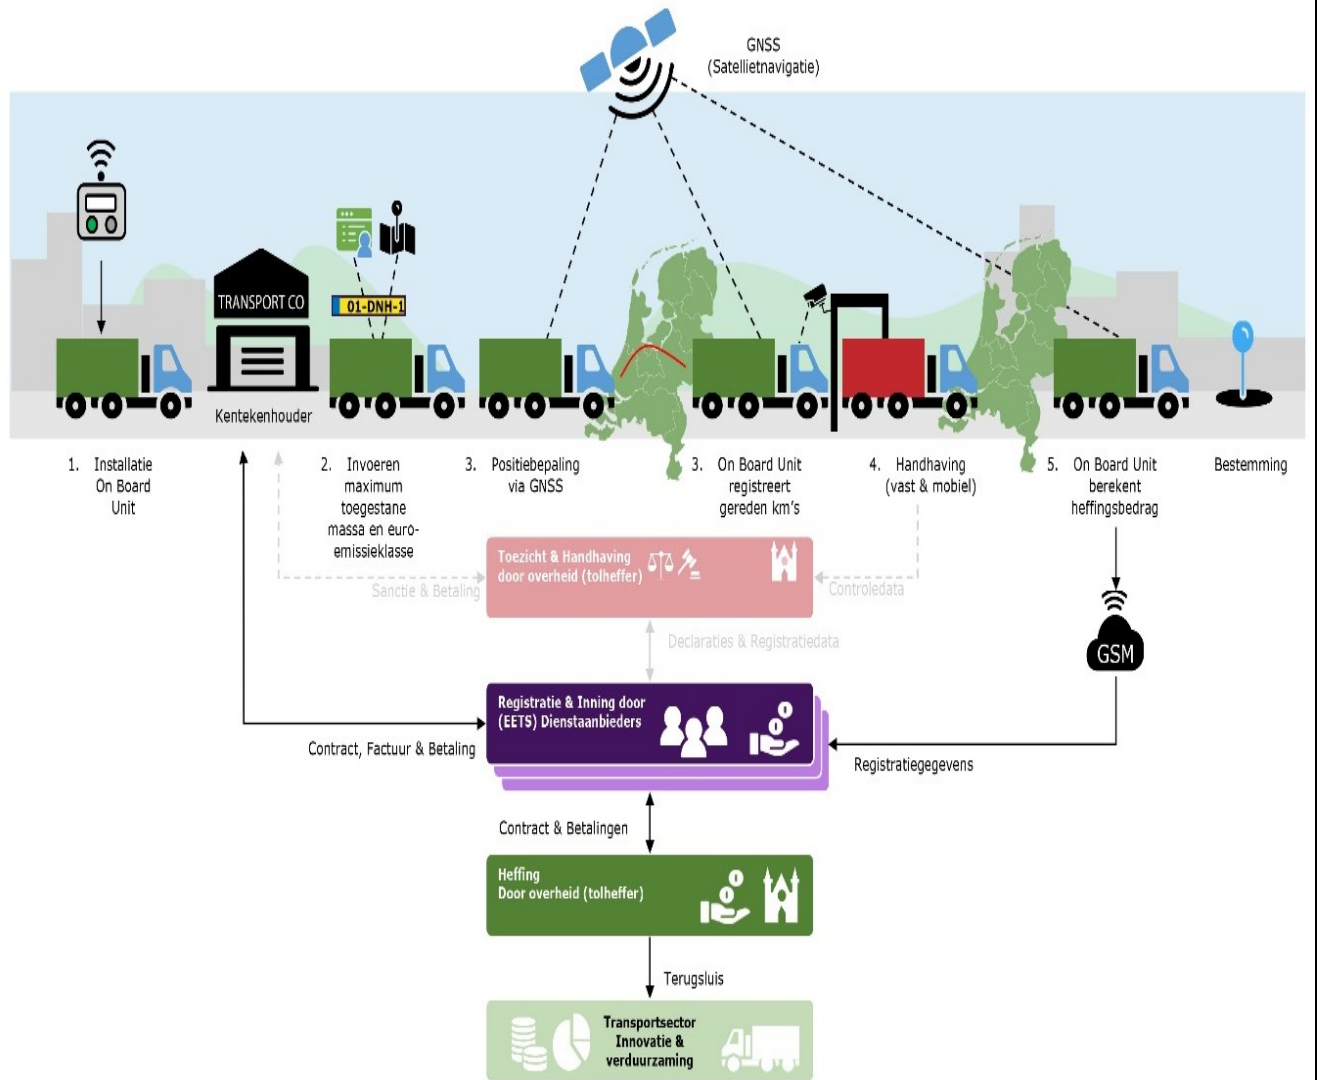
GNSS
(Satellietnavigatie)

TRANSPORT CO

01-DNH-1

Kentekenhouder

1. Installatie On Board Unit

2. Invoeren maximum toegestane massa en euro-emissieklasse

3. Positiebepaling via GNSS

3. On Board Unit registreert gereden km's

4. Handhaving (vast & mobiel)

5. On Board Unit berekent heffingsbedrag

Bestemming

Toezicht & Handhaving door overheid (tolheffer)

Sanctie & Betaling

Controledata

Declaraties & Registratiedata

GSM

Registratie & Inning door (EETS) Dienstaanbieders

Contract, Factuur & Betaling

Registratiegegevens

Contract & Betalingen

Heffing Door overheid (tolheffer)

Terugsluis

Transportsector Innovatie & verduurzaming